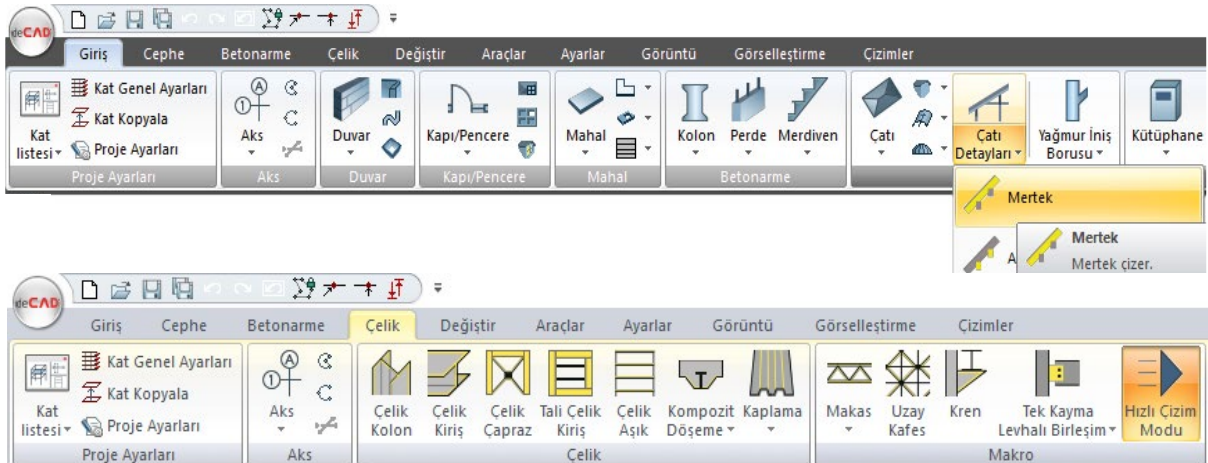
deCAD

Giriş Cephe Betonarme Çelik Değiştir Araçlar Ayarlar Görüntü Görselleştirme Çizimler

Kat listesi
Kat Genel Ayarları
Kat Kopyala
Proje Ayarları
Proje Ayarları

Aks
Aks

Duvar
Duvar

Kapı/Pencere
Kapı/Pencere

Mahal
Mahal

Kolon Perde Merdiven
Betonarme

Çatı
Çatı Detayları
Yağmur İniş Borusu
Kütüphane

Mertek

A

Mertek
Mertek çizer.

deCAD

Giriş Cephe Betonarme Çelik Değiştir Araçlar Ayarlar Görüntü Görselleştirme Çizimler

Kat listesi
Kat Genel Ayarları
Kat Kopyala
Proje Ayarları
Proje Ayarları

Aks
Aks

Çelik Kolon
Çelik Kiriş
Çelik Çapraz
Tali Çelik Kiriş
Çelik Aşık
Kompozit Döşeme
Kaplama
Çelik

Makas
Uzay Kafes
Kren
Tek Kayma Levhalı Birleşim
Hızlı Çizim Modu
Makro